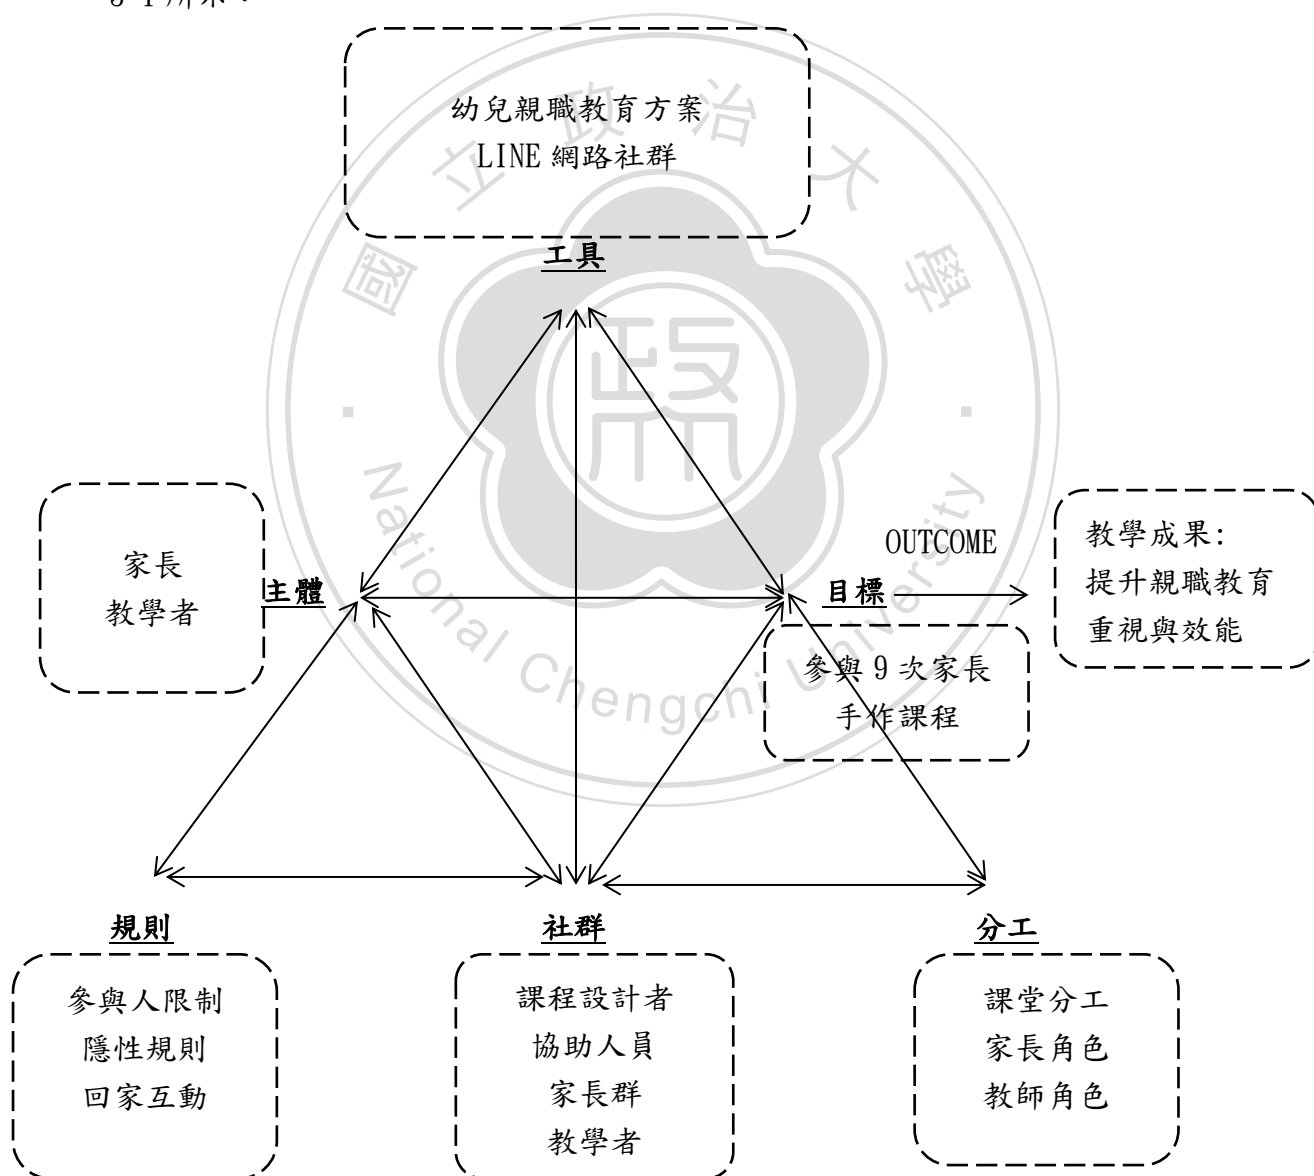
3-1 所示。

幼兒親職教育方案
LINE 網路社群

工具

家長
教學者

主體

目標

OUTCOME

教學成果:
提升親職教育
重視與效能

參與 9 次家長
手作課程

規則

參與人限制
隱性規則
回家互動

社群

課程設計者
協助人員
家長群
教學者

分工

課堂分工
家長角色
教師角色

國立政治大學
National Chengchi University